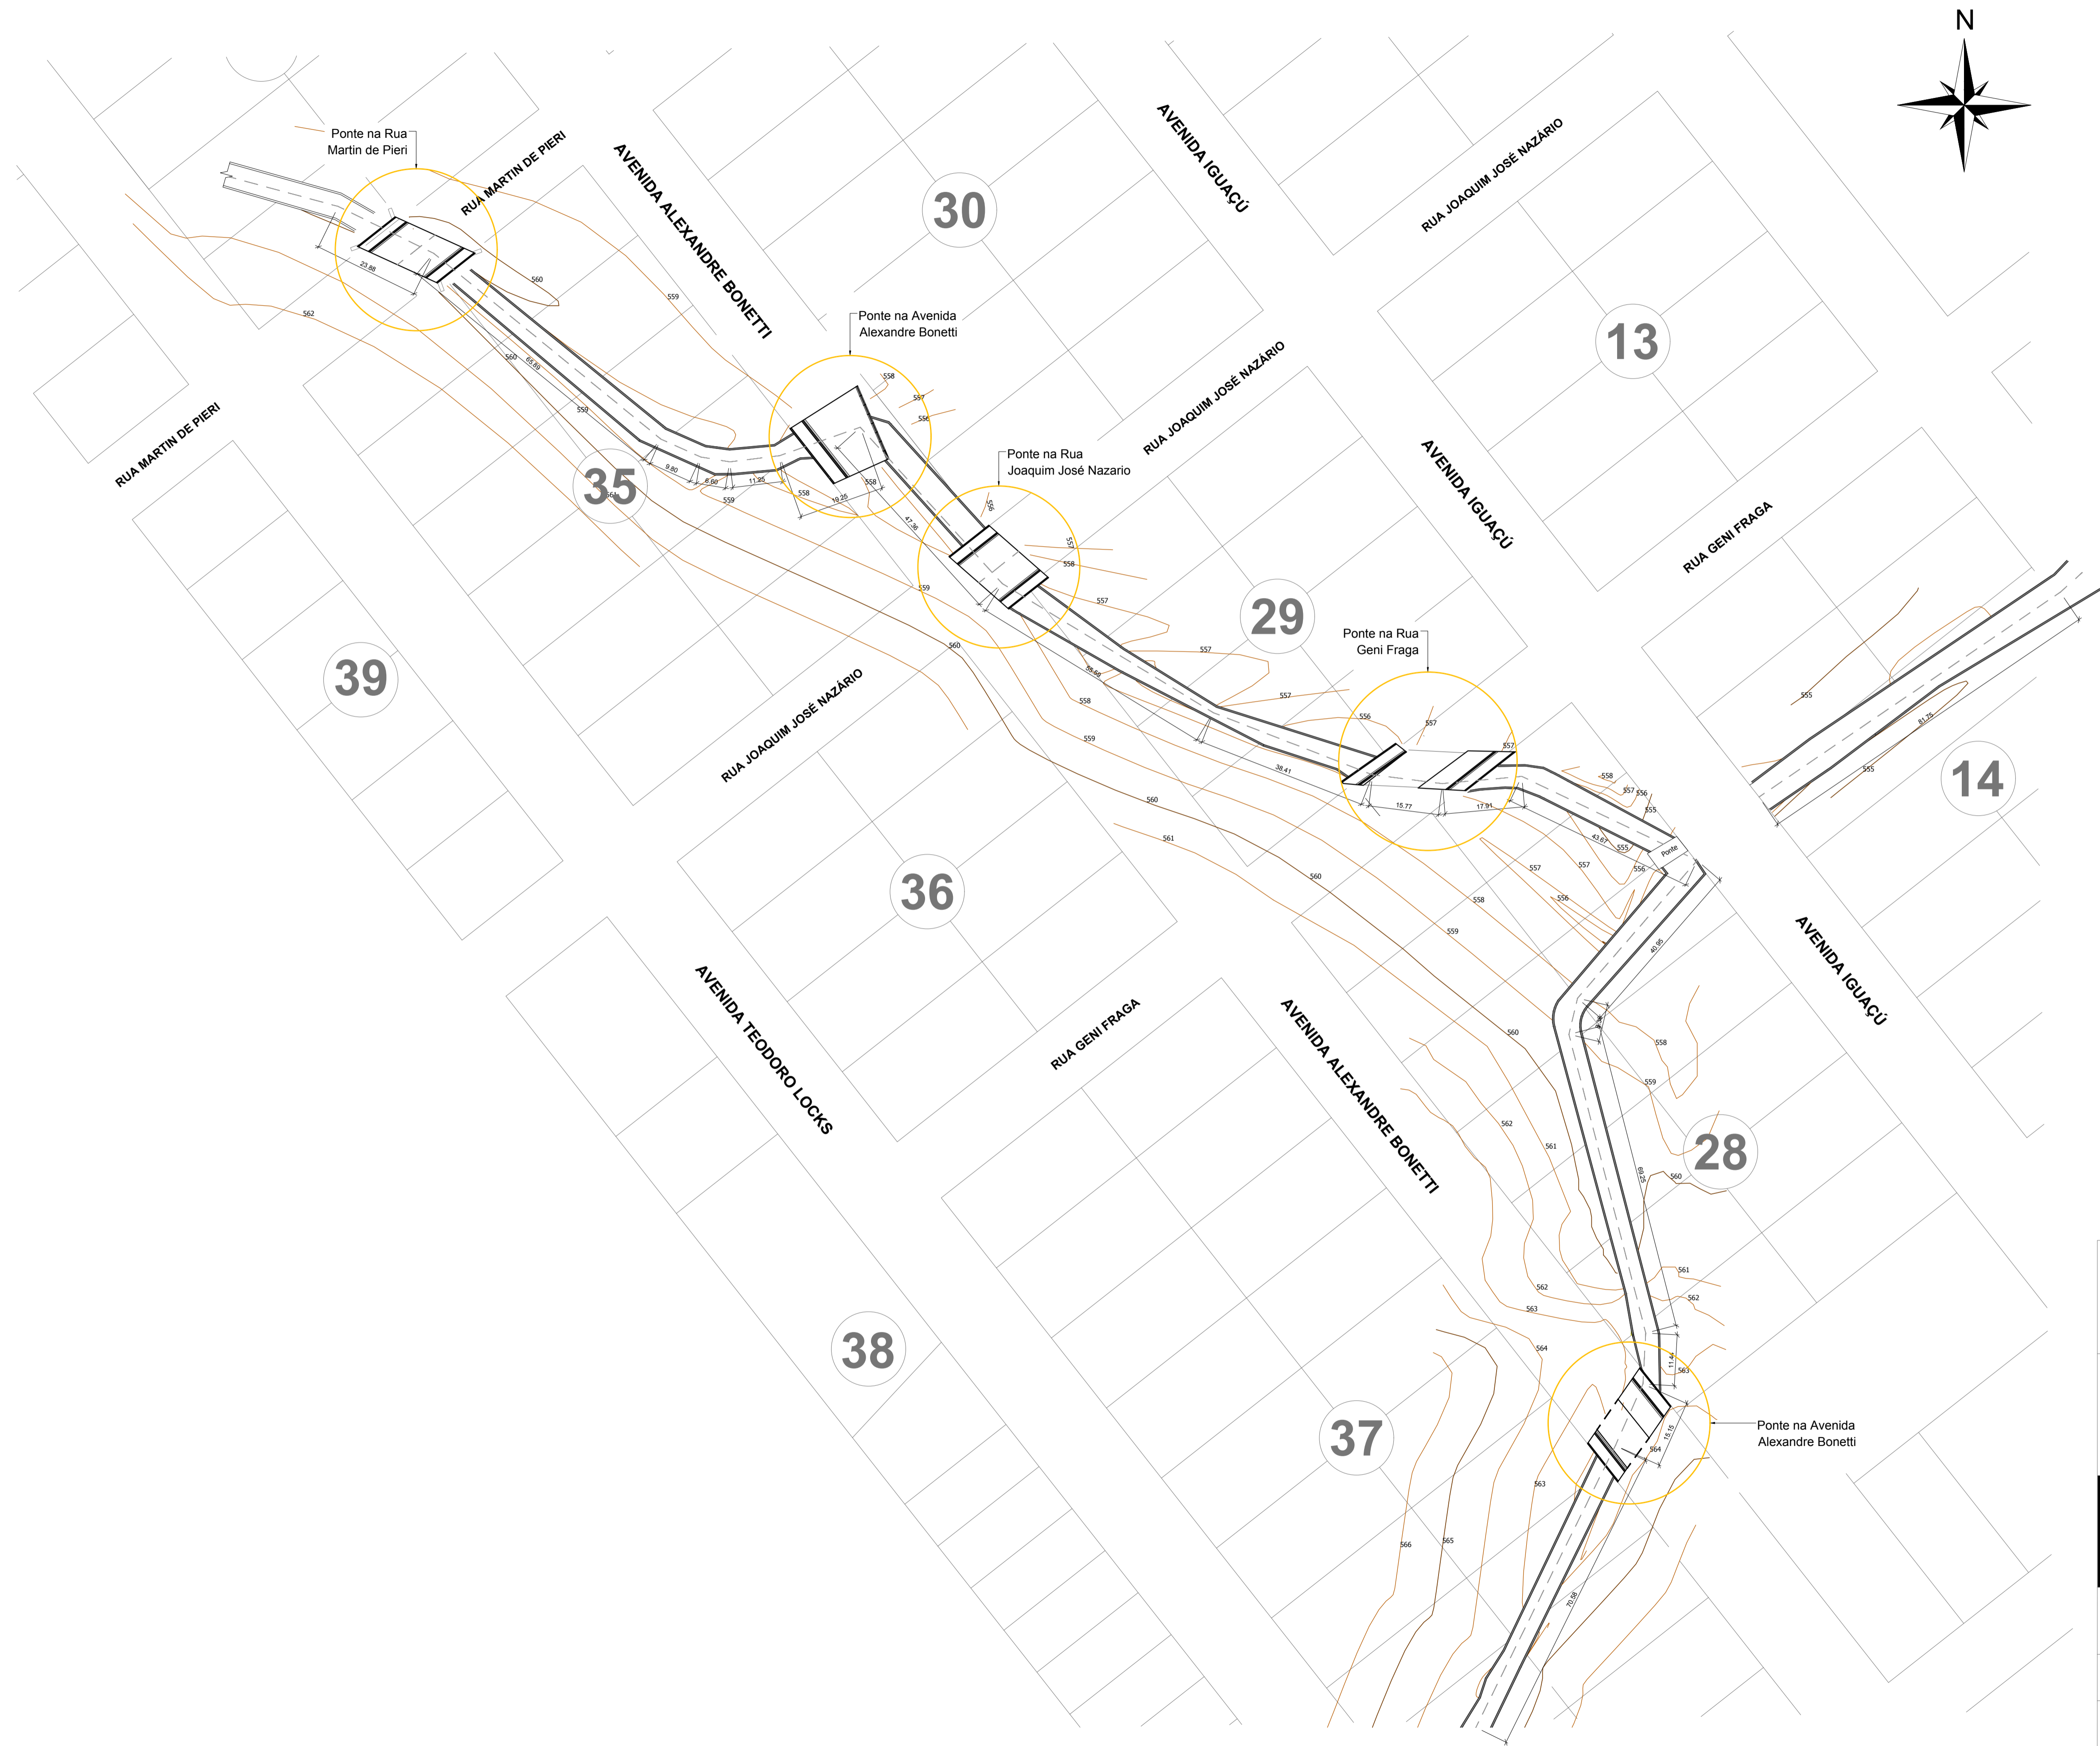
N

Ponte na Rua
Martin de Pieri

RUA MARTIN DE PIERI

AVENIDA ALEXANDRE BONETTI

30

AVENIDA IGUAÇÚ

RUA JOAQUIM JOSÉ NAZÁRIO

13

Ponte na Avenida
Alexandre Bonetti

RUA MARTIN DE PIERI

35

Ponte na Rua
Joaquim José Nazario

RUA JOAQUIM JOSÉ NAZÁRIO

AVENIDA IGUAÇÚ

RUA GENI FRAGA

29

Ponte na Rua
Geni Fraga

39

RUA JOAQUIM JOSÉ NAZÁRIO

14

36

AVENIDA IGUAÇÚ

AVENIDA TEODORO LOCKS

RUA GENI FRAGA

AVENIDA ALEXANDRE BONETTI

28

38

37

Ponte na Avenida
Alexandre Bonetti

Ponte

23.88
560
559
562
560
65.89
559
9.80
8.60
11.25
559
558
19.25
558
558
557
556
47.36
556
557
558
559
557
560
85.66
557
558
559
557
556
557
557
38.41
15.77
17.91
558
557
556
555
43.67
555
556
557
557
556
558
559
560
561
560
40.95
555
61.75
555
560
558
559
562
561
69.25
560
561
562
562
563
564
11.44
563
15.15
564
563
566
565
70.58